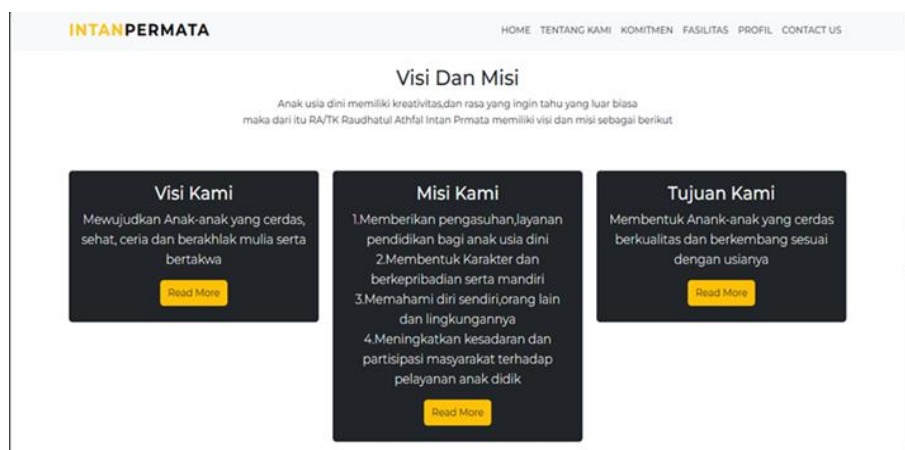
INTANPERMATA

HOME TENTANG KAMI KOMITMEN FASILITAS PROFIL CONTACT US

Visi Dan Misi

Anak usia dini memiliki kreativitas,dan rasa yang ingin tahu yang luar biasa maka dari itu RA/TK Raudhatul Athfal Intan Prmata memiliki visi dan misi sebagai berikut

Visi Kami

Mewujudkan Anak-anak yang cerdas, sehat, ceria dan berakhlak mulia serta bertakwa

Read More

Misi Kami

1.Memberikan pengasuhan,layanan pendidikan bagi anak usia dini
2.Membentuk Karakter dan berkepribadian serta mandiri
3.Memahami diri sendiri,orang lain dan lingkungannya
4.Meningkatkan kesadaran dan partisipasi masyarakat terhadap pelayanan anak didik

Read More

Tujuan Kami

Membentuk Ananak-anak yang cerdas berkualitas dan berkembang sesuai dengan usianya

Read More